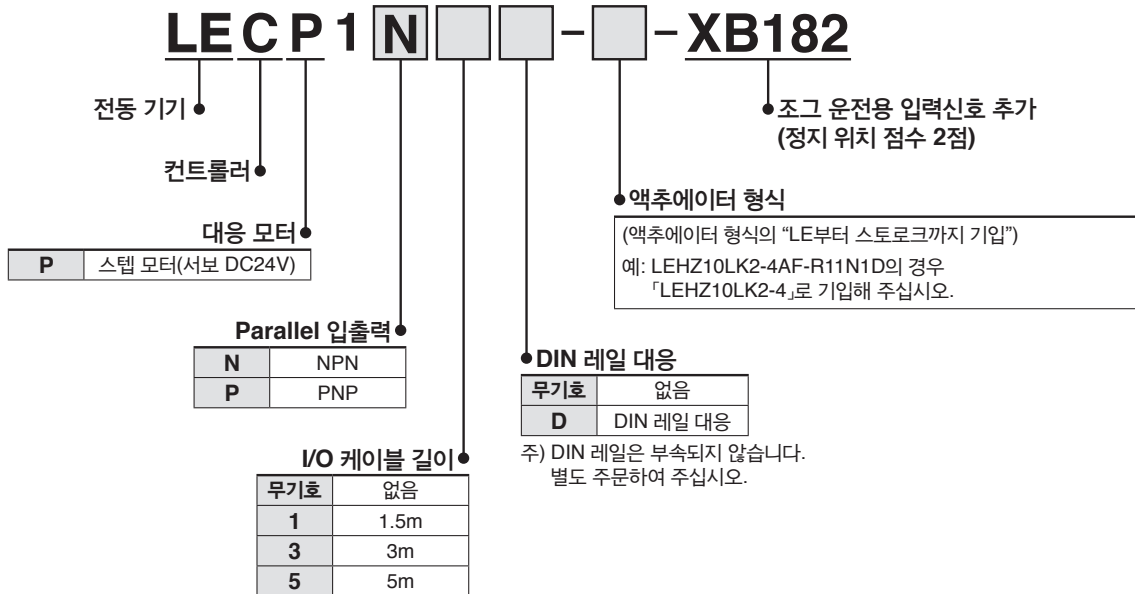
LE C P 1 N - - XB182

전동 기기

컨트롤러

대응 모터

| P | 스텝 모터(서보 DC24V) |
|---|---|

Parallel 입출력

| N | NPN |
|---|---|
| P | PNP |

I/O 케이블 길이

| 무기호 | 없음 |
|---|---|
| 1 | 1.5m |
| 3 | 3m |
| 5 | 5m |

DIN 레일 대응

| 무기호 | 없음 |
|---|---|
| D | DIN 레일 대응 |

주) DIN 레일은 부속되지 않습니다. 별도 주문하여 주십시오.

액추에이터 형식

(액추에이터 형식의 "LE부터 스토로크까지 기입")
예: LEHZ10LK2-4AF-R11N1D의 경우 「LEHZ10LK2-4」로 기입해 주십시오.

조그 운전용 입력신호 추가 (정지 위치 점수 2점)